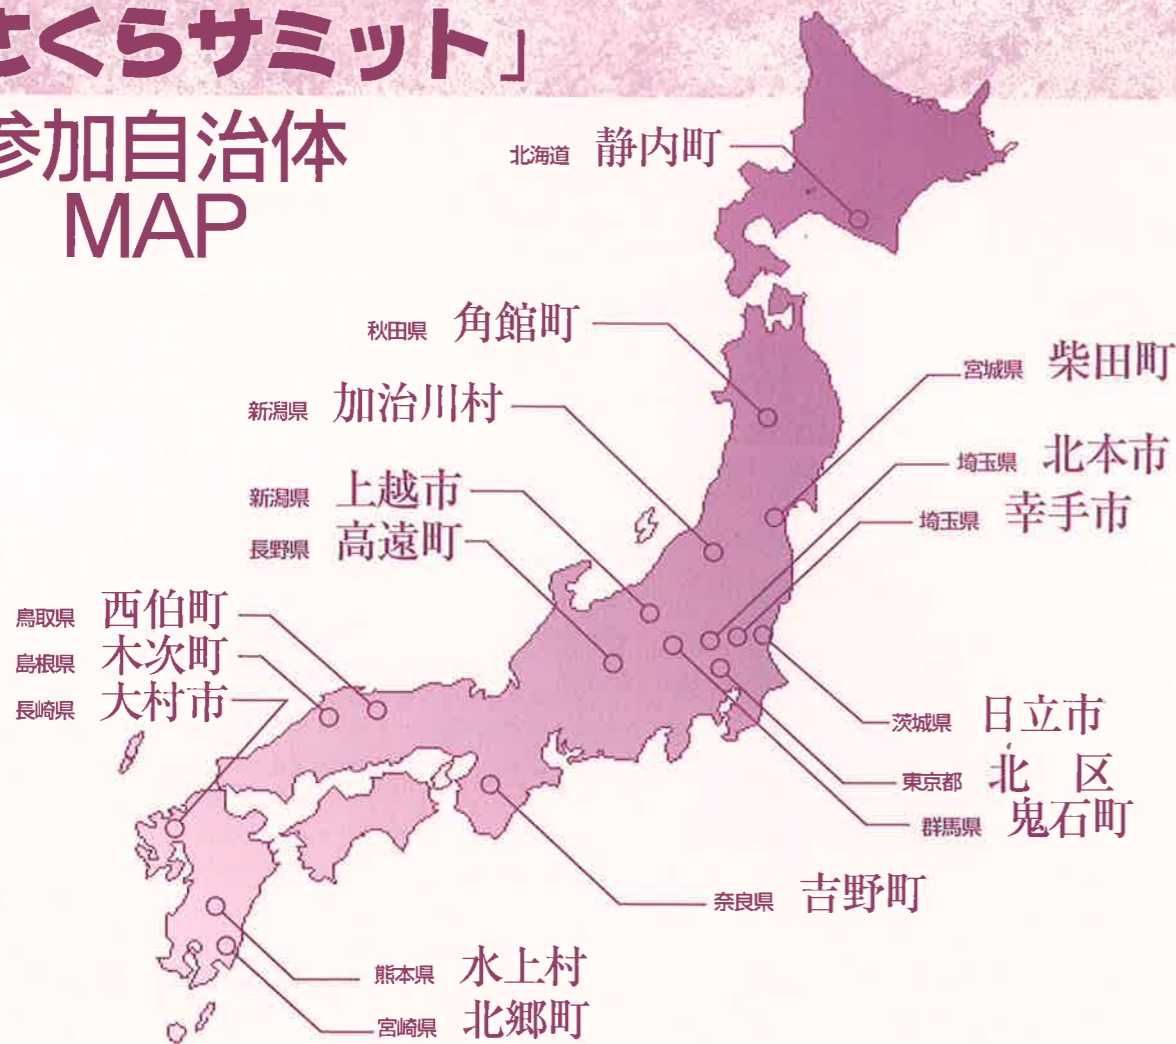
さくらサミット」
参加自治体 MAP

北海道 静内町
秋田県 角館町
宮城県 柴田町
新潟県 加治川村
埼玉県 北本市
新潟県 上越市
埼玉県 幸手市
長野県 高遠町
鳥取県 西伯町
島根県 木次町
長崎県 大村市
茨城県 日立市
東京都 北 区
群馬県 鬼石町
奈良県 吉野町
熊本県 水上村
宮崎県 北郷町